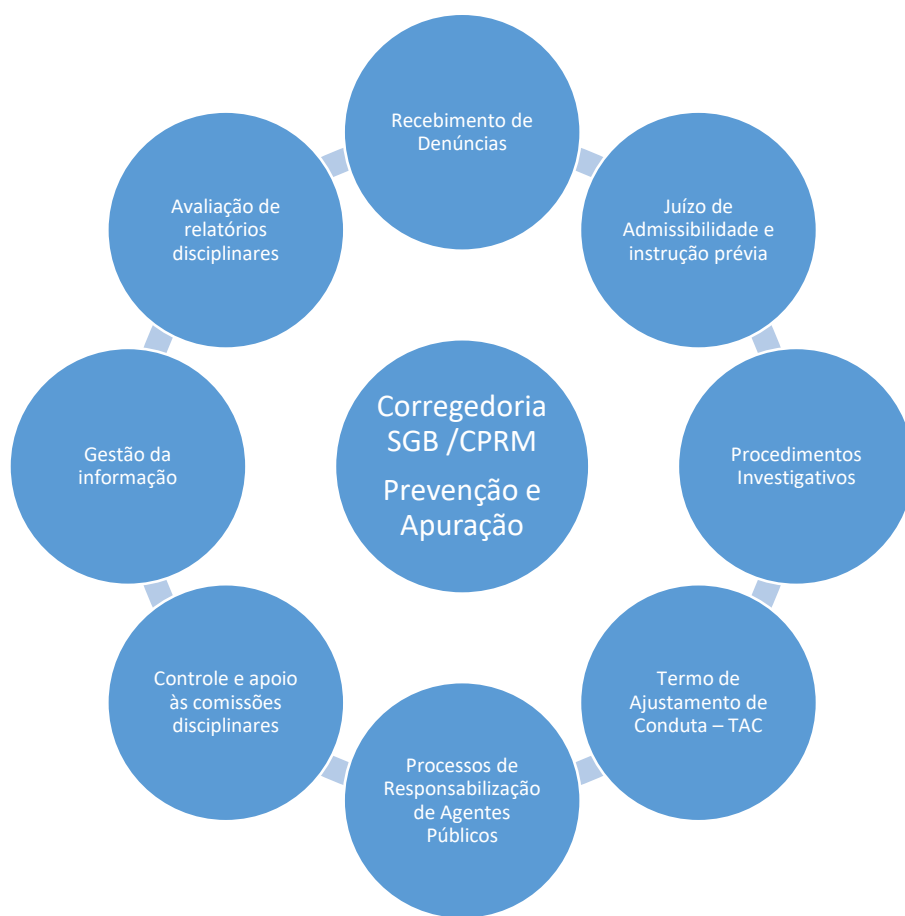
Recebimento de Denúncias

Juízo de Admissibilidade e instrução prévia

Procedimentos Investigativos

Termo de Ajustamento de Conduta – TAC

Processos de Responsabilização de Agentes Públicos

Controle e apoio às comissões disciplinares

Gestão da informação

Avaliação de relatórios disciplinares

Corregedoria SGB /CPRM

Prevenção e Apuração